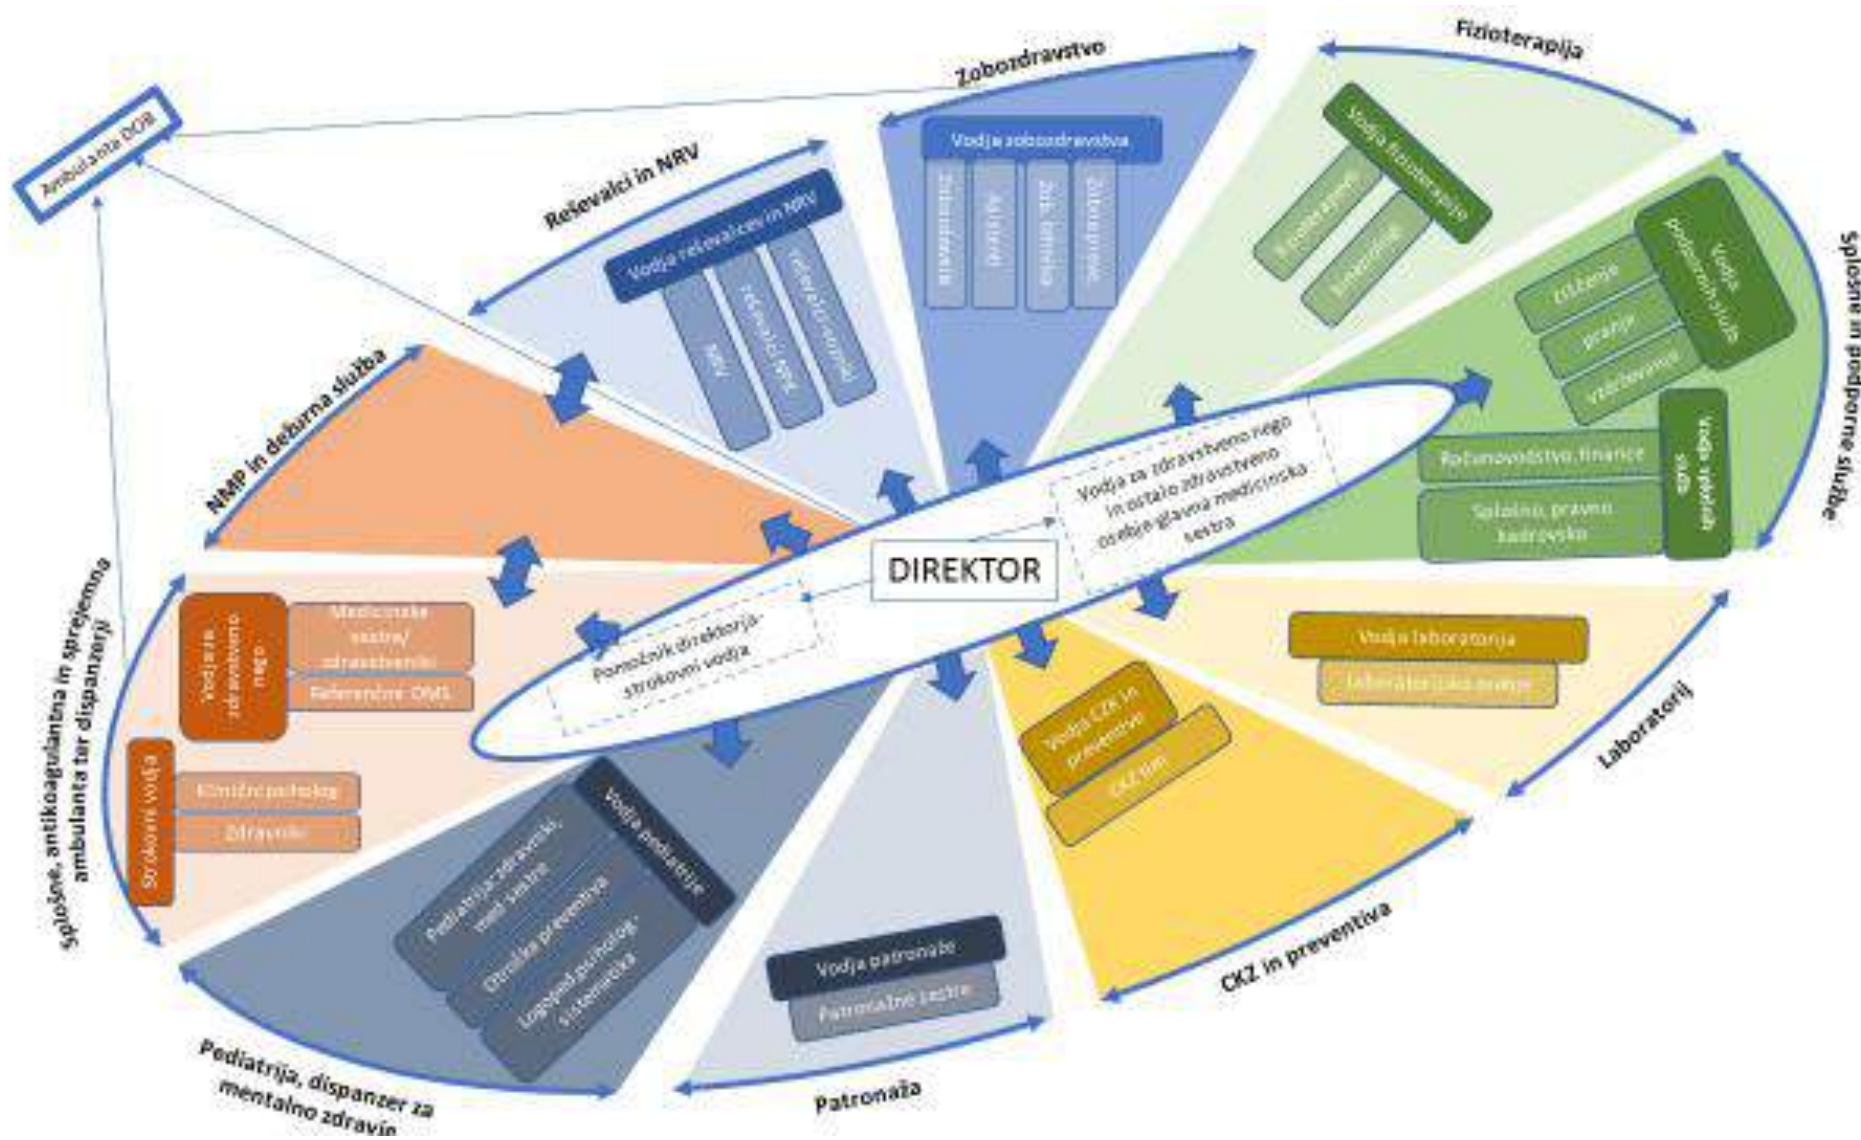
Ambulanta DOB

Zobozdravstvo

Vodja zobozdravstva

Zobozdravniki

Asistenti

Zob. tehnika

Zobopreventiva

Fizioterapija

Vodja fizioterapije

Fizioterapevti

Kineziologi

Reševalci in NRV

Vodja reševalcev in NRV

NRV

reševalci NRV

reševalci-voznik

Splošne in podporne službe

Vodja podpornih služb

čiščenje

pranje

vzdrževanje

Vodja splošnih služb

Računovodstvo, finance

Splošno, pravno kadrovsko

NMP in dežurna služba

Vodja za zdravstveno nego in ostalo zdravstveno osebje-glavna medicinska sestra

DIREKTOR

Pomočnik direktorja-strokovni vodja

Splošne, antikoagulantna in sprejemna ambulanta ter dispanzerji

Vodja za zdravstveno nego

Medicinske sestre/ zdravstveniki

Referenčne OMS

Strokovni vodja

Klinični psiholog

Zdravniki

Vodja laboratorija

Laboratorijsko osebje

Laboratorij

Vodja CKZ in preventive

CKZ tim

CKZ in preventiva

Vodja pediatrije

Pediatrija zdravniki, med. sestre

Otroška preventiva

Logoped, psiholog, sistemiziška

Vodja patronaže

Patronažne sestre

Patronaža

Pediatrija, dispanzer za mentalno zdravje